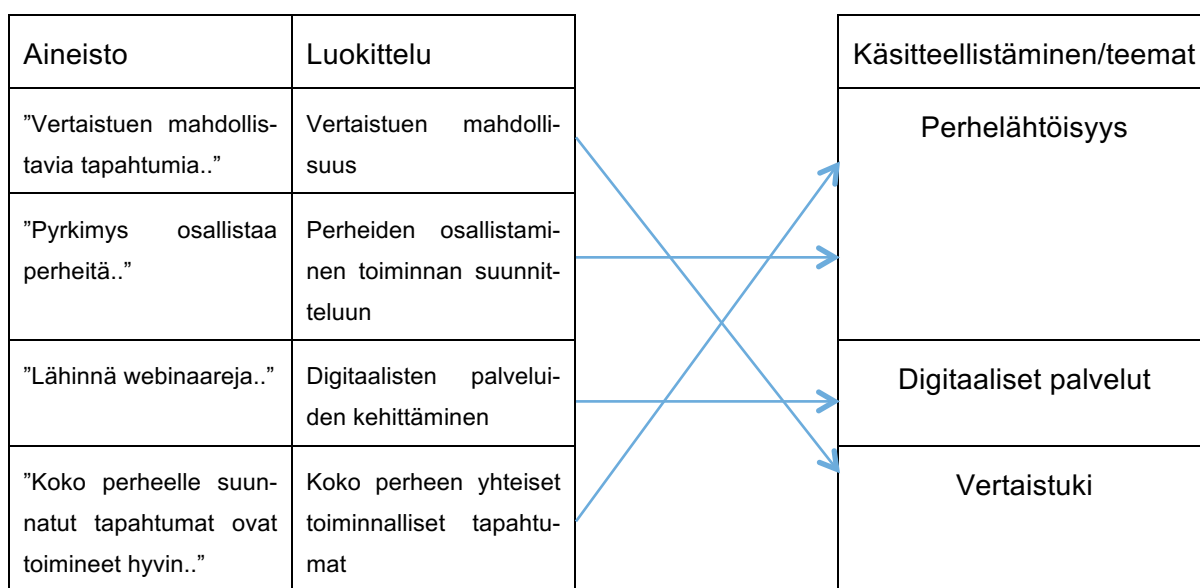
| Aineisto | Luokittelu |
|---|---|
| ”Vertaistuen mahdollistavia tapahtumia..” | Vertaistuen mahdollisuus |
| ”Pyrkimys osallistaa perheitä..” | Perheiden osallistaminen toiminnan suunnitteluun |
| ”Lähinnä webinaareja..” | Digitaalisten palveluiden kehittäminen |
| ”Koko perheelle suunnatut tapahtumat ovat toimineet hyvin..” | Koko perheen yhteiset toiminnalliset tapahtumat |

| Käsitteellistäminen/teemat |
|---|
| Perhelähtöisyys |
| Digitaaliset palvelut |
| Vertaistuki |